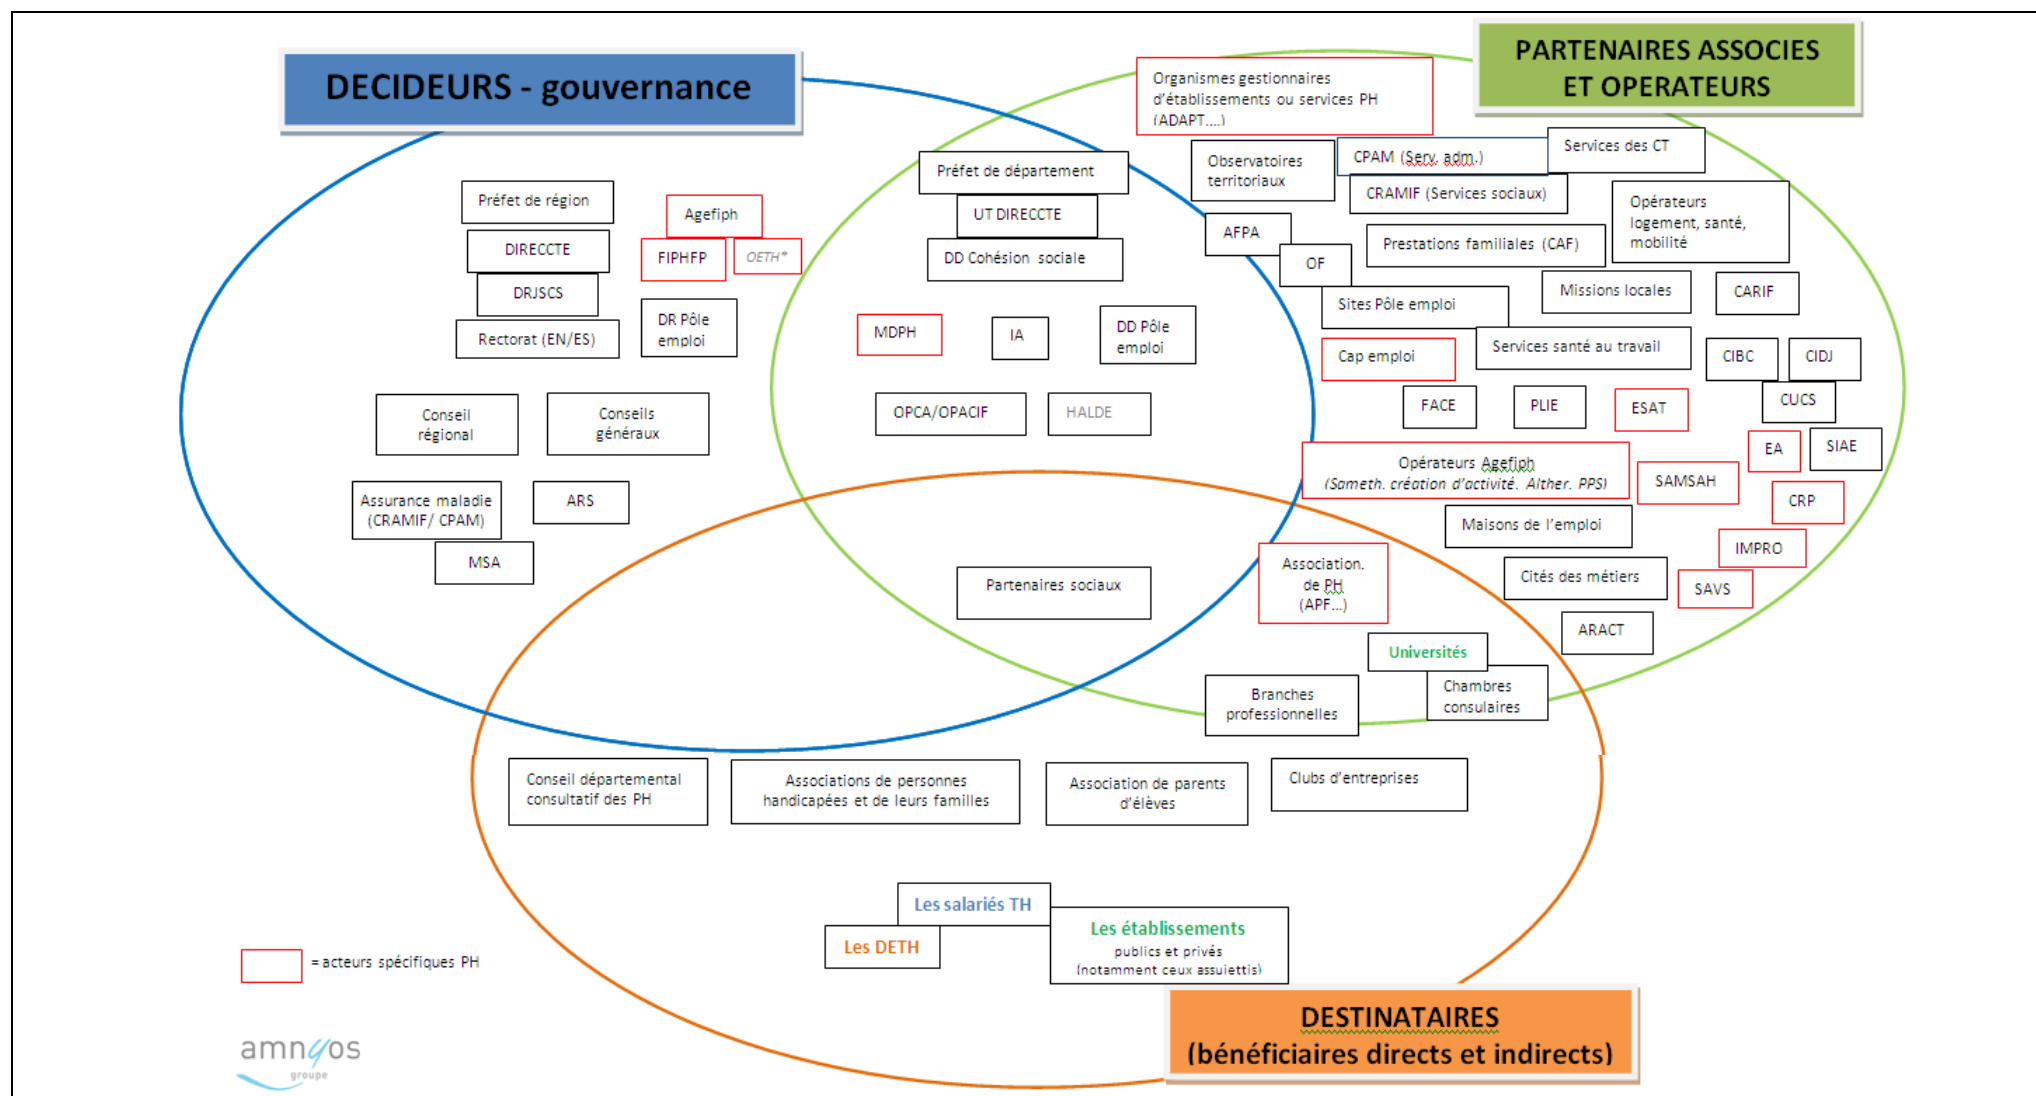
DECIDEURS - gouvernance

PARTENAIRES ASSOCIES ET OPERATEURS

Organismes gestionnaires d'établissements ou services PH (ADAPT....)

Préfet de région

Agefiph

DIRECCTE

FIPHFP

OETH*

DRJSCS

DR Pôle emploi

Rectorat (EN/ES)

Conseil régional

Conseils généraux

Assurance maladie (CRAMIF/ CPAM)

ARS

MSA

Préfet de département

UT DIRECCTE

DD Cohésion sociale

MDPH

IA

DD Pôle emploi

OPCA/OPACIF

HALDE

Partenaires sociaux

Observatoires territoriaux

CPAM (Serv. adm.)

Services des CT

CRAMIF (Services sociaux)

Opérateurs logement, santé, mobilité

AFPA

OF

Prestations familiales (CAF)

Sites Pôle emploi

Missions locales

CARIF

Cap emploi

Services santé au travail

CIBC

CIDJ

FACE

PLIE

ESAT

CUCS

EA

SIAE

Opérateurs Agefiph (Sameth. création d'activité. Alther. PPS)

SAMSAH

CRP

Maisons de l'emploi

IMPRO

Association. de PH (APF...)

Cités des métiers

SAVS

ARACT

Universités

Branches professionnelles

Chambres consulaires

Conseil départemental consultatif des PH

Associations de personnes handicapées et de leurs familles

Association de parents d'élèves

Clubs d'entreprises

Les salariés TH

Les DETH

Les établissements publics et privés (notamment ceux assujettis)

= acteurs spécifiques PH

amnyos groupe

DESTINATAIRES (bénéficiaires directs et indirects)